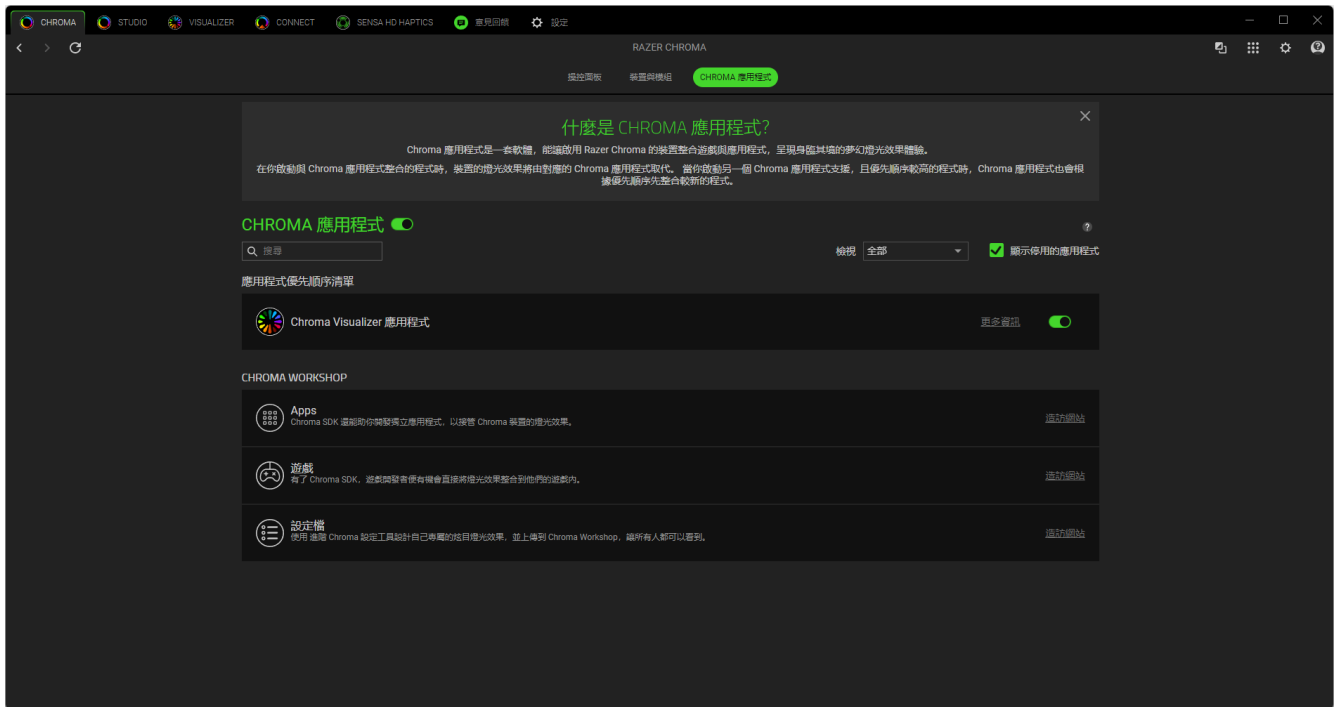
CHROMA STUDIO VISUALIZER CONNECT SENSA HD HAPTICS 意見回饋 設定

RAZER CHROMA

操控面板 裝置與模組 CHROMA 應用程式

什麼是 CHROMA 應用程式?

Chroma 應用程式是一套軟體，能讓啟用 Razer Chroma 的裝置整合遊戲與應用程式，呈現身臨其境的夢幻燈光效果體驗。

在你啟動與 Chroma 應用程式整合的程式時，裝置的燈光效果將由對應的 Chroma 應用程式取代。當你啟動另一個 Chroma 應用程式支援，且優先順序較高的程式時，Chroma 應用程式也會根據優先順序先整合較新的程式。

CHROMA 應用程式

?

搜尋

檢視 全部

顯示停用的應用程式

應用程式優先順序清單

Chroma Visualizer 應用程式

更多資訊

CHROMA WORKSHOP

Apps
Chroma SDK 還能助你開發獨立應用程式，以接管 Chroma 裝置的燈光效果。

造訪網站

遊戲
有了 Chroma SDK，遊戲開發者便有機會直接將燈光效果整合到他們的遊戲內。

造訪網站

設定檔
使用 進階 Chroma 設定工具設計自己專屬的炫目燈光效果，並上傳到 Chroma Workshop，讓所有人都可以看到。

造訪網站